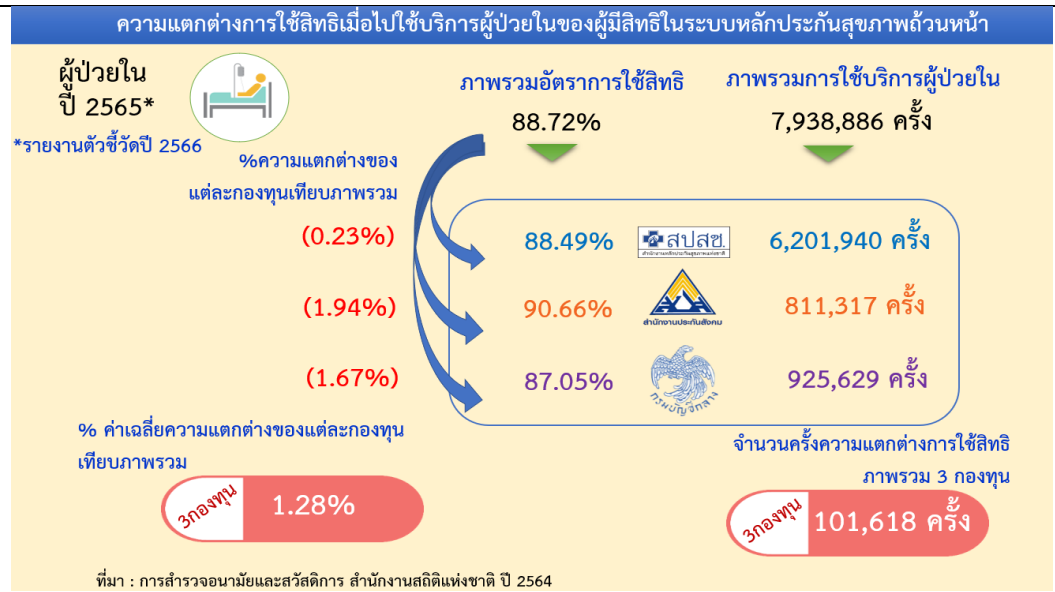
ความแตกต่างการใช้สิทธิเมื่อไปใช้บริการผู้ป่วยในของผู้มีสิทธิในระบบหลักประกันสุขภาพถ้วนหน้า

ผู้ป่วยใน
ปี 2565*

*รายงานตัวชี้วัดปี 2566

ภาพรวมอัตราการใช้สิทธิ
88.72%

ภาพรวมการใช้บริการผู้ป่วยใน
7,938,886 ครั้ง

%ความแตกต่างของแต่ละกองทุนเทียบภาพรวม

(0.23%)
88.49%
สปสช.
6,201,940 ครั้ง

(1.94%)
90.66%
สำนักงานประกันสังคม
811,317 ครั้ง

(1.67%)
87.05%
กรมบัญชีกลาง
925,629 ครั้ง

% ค่าเฉลี่ยความแตกต่างของแต่ละกองทุนเทียบภาพรวม

3กองทุน
1.28%

จำนวนครั้งความแตกต่างการใช้สิทธิ ภาพรวม 3 กองทุน

3กองทุน
101,618 ครั้ง

ที่มา : การสำรวจอนามัยและสวัสดิการ สำนักงานสถิติแห่งชาติ ปี 2564